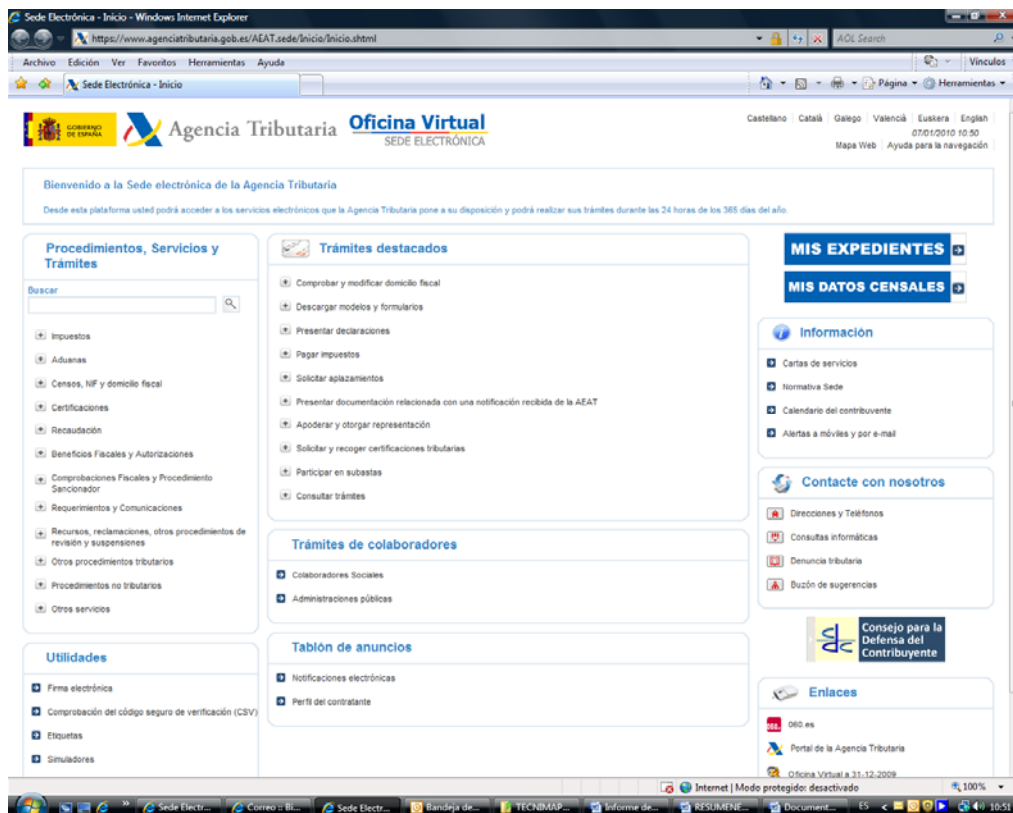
Sede Electrónica - Inicio - Windows Internet Explorer

https://www.agenciatributaria.gob.es/AEAT.sede/Inicio/Inicio.shtml

AOL Search

Archivo Edición Ver Favoritos Herramientas Ayuda

Vínculos

Sede Electrónica - Inicio

Página Herramientas

GOBIERNO DE ESPAÑA

Agencia Tributaria

Oficina Virtual
SEDE ELECTRÓNICA

Castellano | Català | Galego | Valencià | Euskera | English
07/01/2010 10:50
Mapa Web | Ayuda para la navegación

Bienvenido a la Sede electrónica de la Agencia Tributaria

Desde esta plataforma usted podrá acceder a los servicios electrónicos que la Agencia Tributaria pone a su disposición y podrá realizar sus trámites durante las 24 horas de los 365 días del año.

Procedimientos, Servicios y Trámites

Buscar

Impuestos
Aduanas
Censos, NIF y domicilio fiscal
Certificaciones
Recaudación
Beneficios Fiscales y Autorizaciones
Comprobaciones Fiscales y Procedimiento Sancionador
Requerimientos y Comunicaciones
Recursos, reclamaciones, otros procedimientos de revisión y suspensiones
Otros procedimientos tributarios
Procedimientos no tributarios
Otros servicios

Utilidades

Firma electrónica
Comprobación del código seguro de verificación (CSV)
Etiquetas
Simuladores

Trámites destacados

Comprobar y modificar domicilio fiscal
Descargar modelos y formularios
Presentar declaraciones
Pagar impuestos
Solicitar aplazamientos
Presentar documentación relacionada con una notificación recibida de la AEAT
Apoderar y otorgar representación
Solicitar y recoger certificaciones tributarias
Participar en subastas
Consultar trámites

Trámites de colaboradores

Colaboradores Sociales
Administraciones públicas

Tablón de anuncios

Notificaciones electrónicas
Perfil del contratante

MIS EXPEDIENTES

MIS DATOS CENSALES

Información

Cartas de servicios
Normativa Sede
Calendario del contribuyente
Alertas a móviles y por e-mail

Contacte con nosotros

Direcciones y Teléfonos
Consultas informáticas
Denuncia tributaria
Buzón de sugerencias

Consejo para la Defensa del Contribuyente

Enlaces

060.es
Portal de la Agencia Tributaria
Oficina Virtual a 31-12-2009

Internet | Modo protegido: desactivado

100%

Sede Electr... Correo :: Bi... Sede Electr... Bandeja de... TECNIMAP... Informe de... RESUMENE... Document... ES 10:51